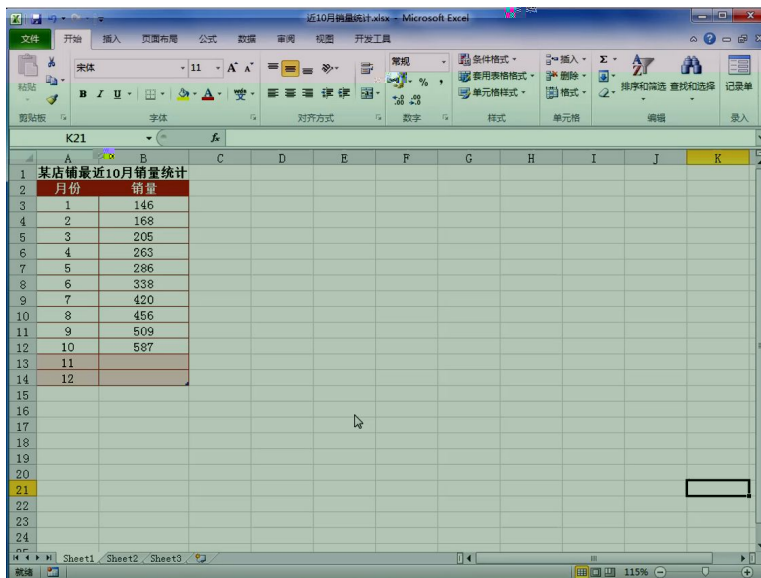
近10月销量统计.xlsx - Microsoft Excel

文件 开始 插入 页面布局 公式 数据 审阅 视图 开发工具

粘贴 宋体 11 A A 常规 条件格式 套用表格格式 单元格样式 插入 删除 格式 Σ 排序和筛选 查找和选择 记录单
B I U % ,
剪贴板 字体 对齐方式 数字 样式 单元格 编辑 录入

K21 fx

| | A | B | C | D | E | F | G | H | I | J | K |
|---|---|---|---|---|---|---|---|---|---|---|---|
| 1 | 某店铺最近10月销量统计 | | | | | | | | | | |
| 2 | 月份 | 销量 | | | | | | | | | |
| 3 | 1 | 146 | | | | | | | | | |
| 4 | 2 | 168 | | | | | | | | | |
| 5 | 3 | 205 | | | | | | | | | |
| 6 | 4 | 263 | | | | | | | | | |
| 7 | 5 | 286 | | | | | | | | | |
| 8 | 6 | 338 | | | | | | | | | |
| 9 | 7 | 420 | | | | | | | | | |
| 10 | 8 | 456 | | | | | | | | | |
| 11 | 9 | 509 | | | | | | | | | |
| 12 | 10 | 587 | | | | | | | | | |
| 13 | 11 | | | | | | | | | | |
| 14 | 12 | | | | | | | | | | |
| 15 | | | | | | | | | | | |
| 16 | | | | | | | | | | | |
| 17 | | | | | | | | | | | |
| 18 | | | | | | | | | | | |
| 19 | | | | | | | | | | | |
| 20 | | | | | | | | | | | |
| 21 | | | | | | | | | | | |
| 22 | | | | | | | | | | | |
| 23 | | | | | | | | | | | |
| 24 | | | | | | | | | | | |

Sheet1 Sheet2 Sheet3

就绪 115%